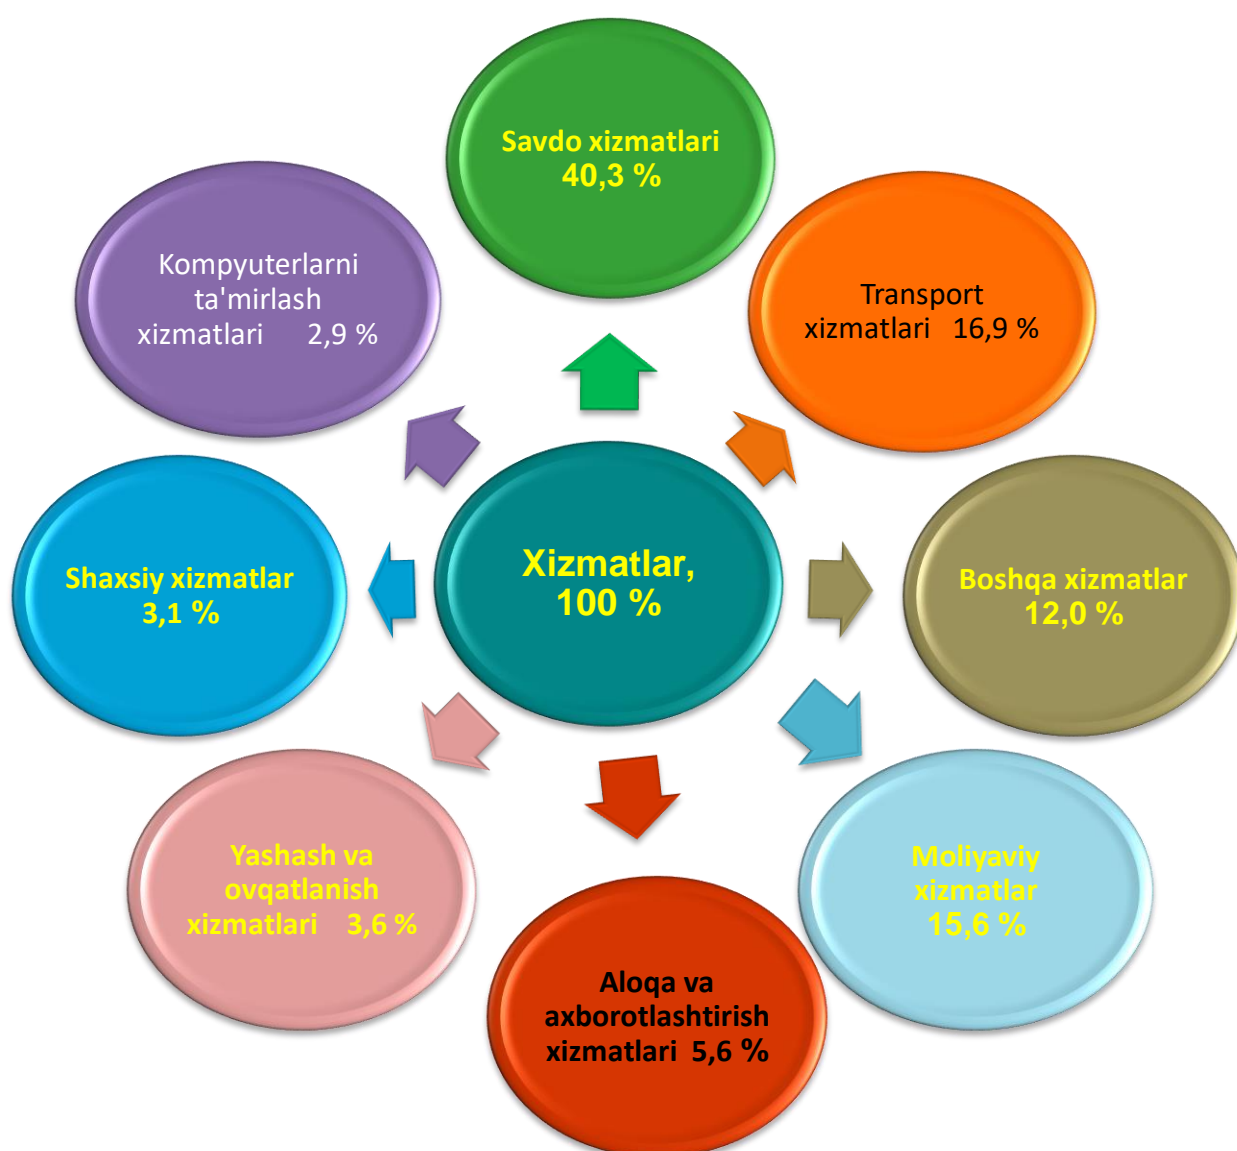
Savdo xizmatlari
40,3 %

Kompyuterlarni ta'mirlash xizmatlari 2,9 %

Transport xizmatlari 16,9 %

Xizmatlar,
100 %

Shaxsiy xizmatlar
3,1 %

Boshqa xizmatlar
12,0 %

Yashash va ovqatlanish xizmatlari 3,6 %

Moliyaviy xizmatlar
15,6 %

Aloqa va axborotlashtirish xizmatlari 5,6 %